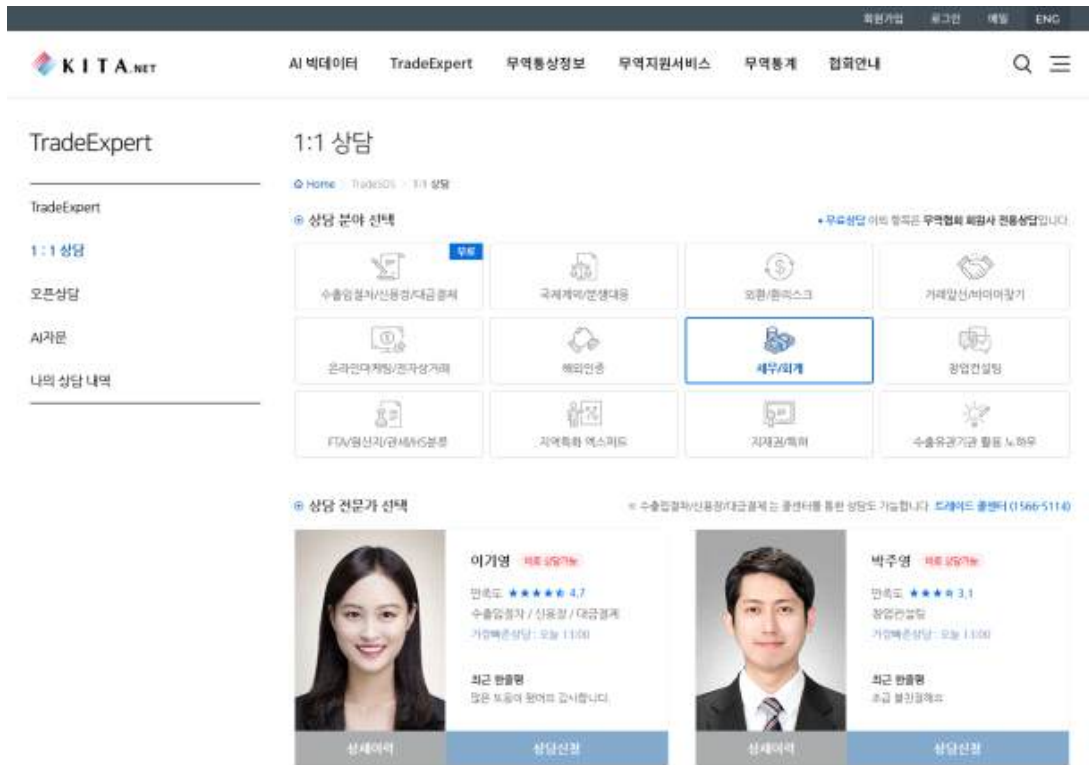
회원가입 로그인 메일 ENG

KITA.NET

AI 빅데이터 TradeExpert 무역통상정보 무역지원서비스 무역통계 협회안내

TradeExpert

TradeExpert

1 : 1 상담

오픈상담

AI자문

나의 상담 내역

1:1 상담

Home > TradeSOS > 1:1 상담

상담 분야 선택

• 무료상담 이외 항목은 무역협회 회원사 전용상담입니다

무료

수출입절차/신용장/대금결제

국제계약/분쟁대응

외환/환리스크

거래알선/바이어찾기

온라인마케팅/전자상거래

해외인증

세무/회계

창업컨설팅

FTA/원산지/관세/HS분류

지역특화 엑스퍼트

지재권/특허

수출유관기관 활용 노하우

상담 전문가 선택

※ 수출입절차/신용장/대금결제 는 콜센터를 통한 상담도 가능합니다 트레이드 콜센터 (1566-5114)

이가영 바로 상담가능

만족도 ★★★★★ 4.7

수출입절차 / 신용장 / 대금결제

가장빠른상담 : 오늘 13:00

최근 한줄평

많은 도움이 됐어요 감사합니다

상세이력 상담신청

박주영 바로 상담가능

만족도 ★★★★ 3.1

창업컨설팅

가장빠른상담 : 오늘 13:00

최근 한줄평

조금 불친절해요

상세이력 상담신청